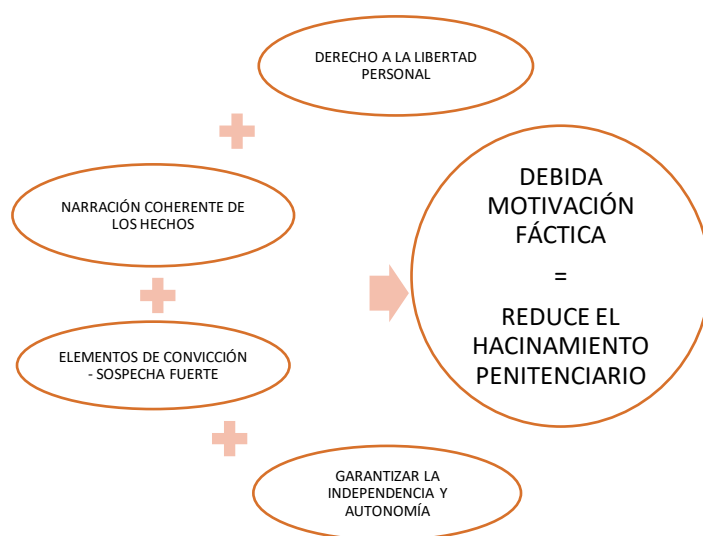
DERECHO A LA LIBERTAD PERSONAL

NARRACIÓN COHERENTE DE LOS HECHOS

ELEMENTOS DE CONVICCIÓN - SOSPECHA FUERTE

GARANTIZAR LA INDEPENDENCIA Y AUTONOMÍA

DEBIDA MOTIVACIÓN FÁCTICA

=

REDUCE EL HACINAMIENTO PENITENCIARIO